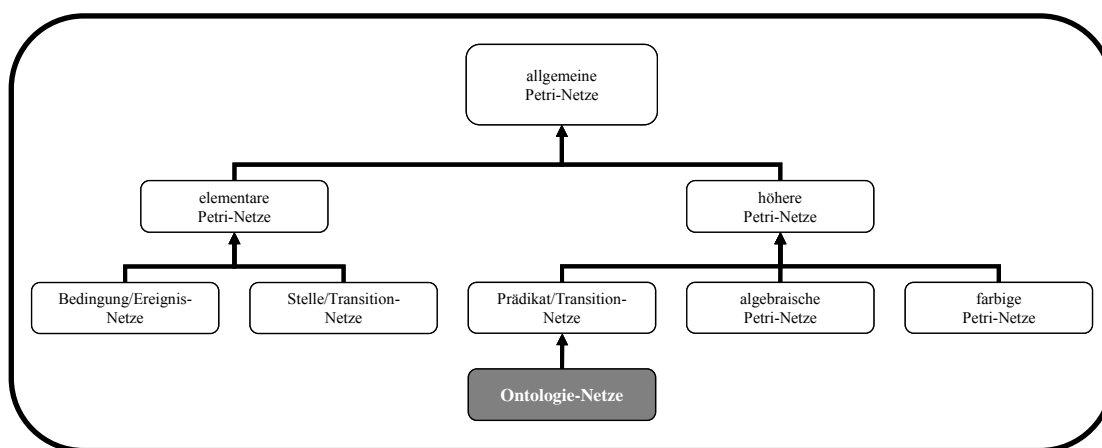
allgemeine Petri-Netze

elementare Petri-Netze

höhere Petri-Netze

Bedingung/Ereignis-Netze

Stelle/Transition-Netze

Prädikat/Transition-Netze

algebraische Petri-Netze

farbige Petri-Netze

Ontologie-Netze